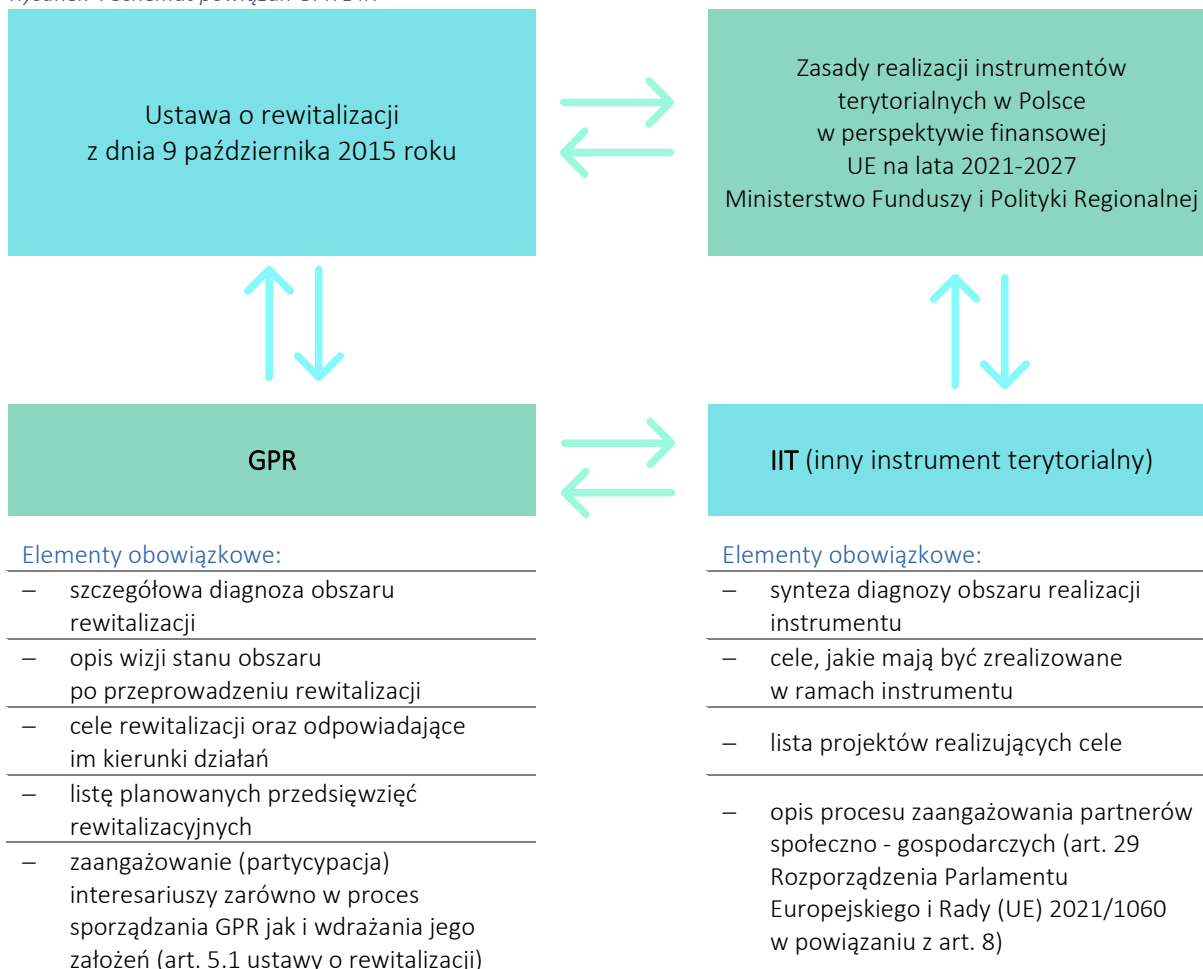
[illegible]

Ustawa o rewitalizacji z dnia 9 października 2015 roku

Zasady realizacji instrumentów terytorialnych w Polsce w perspektywie finansowej UE na lata 2021-2027 Ministerstwo Funduszy i Polityki Regionalnej

GPR

IIT (inny instrument terytorialny)

Elementy obowiązkowe:

– szczegółowa diagnoza obszaru rewitalizacji
– opis wizji stanu obszaru po przeprowadzeniu rewitalizacji
– cele rewitalizacji oraz odpowiadające im kierunki działań
– listę planowanych przedsięwzięć rewitalizacyjnych
– zaangażowanie (partycypacja) interesariuszy zarówno w proces sporządzania GPR jak i wdrażania jego założeń (art. 5.1 ustawy o rewitalizacji)

Elementy obowiązkowe:

– synteza diagnozy obszaru realizacji instrumentu
– cele, jakie mają być zrealizowane w ramach instrumentu
– lista projektów realizujących cele
– opis procesu zaangażowania partnerów społeczno - gospodarczych (art. 29 Rozporządzenia Parlamentu Europejskiego i Rady (UE) 2021/1060 w powiązaniu z art. 8)